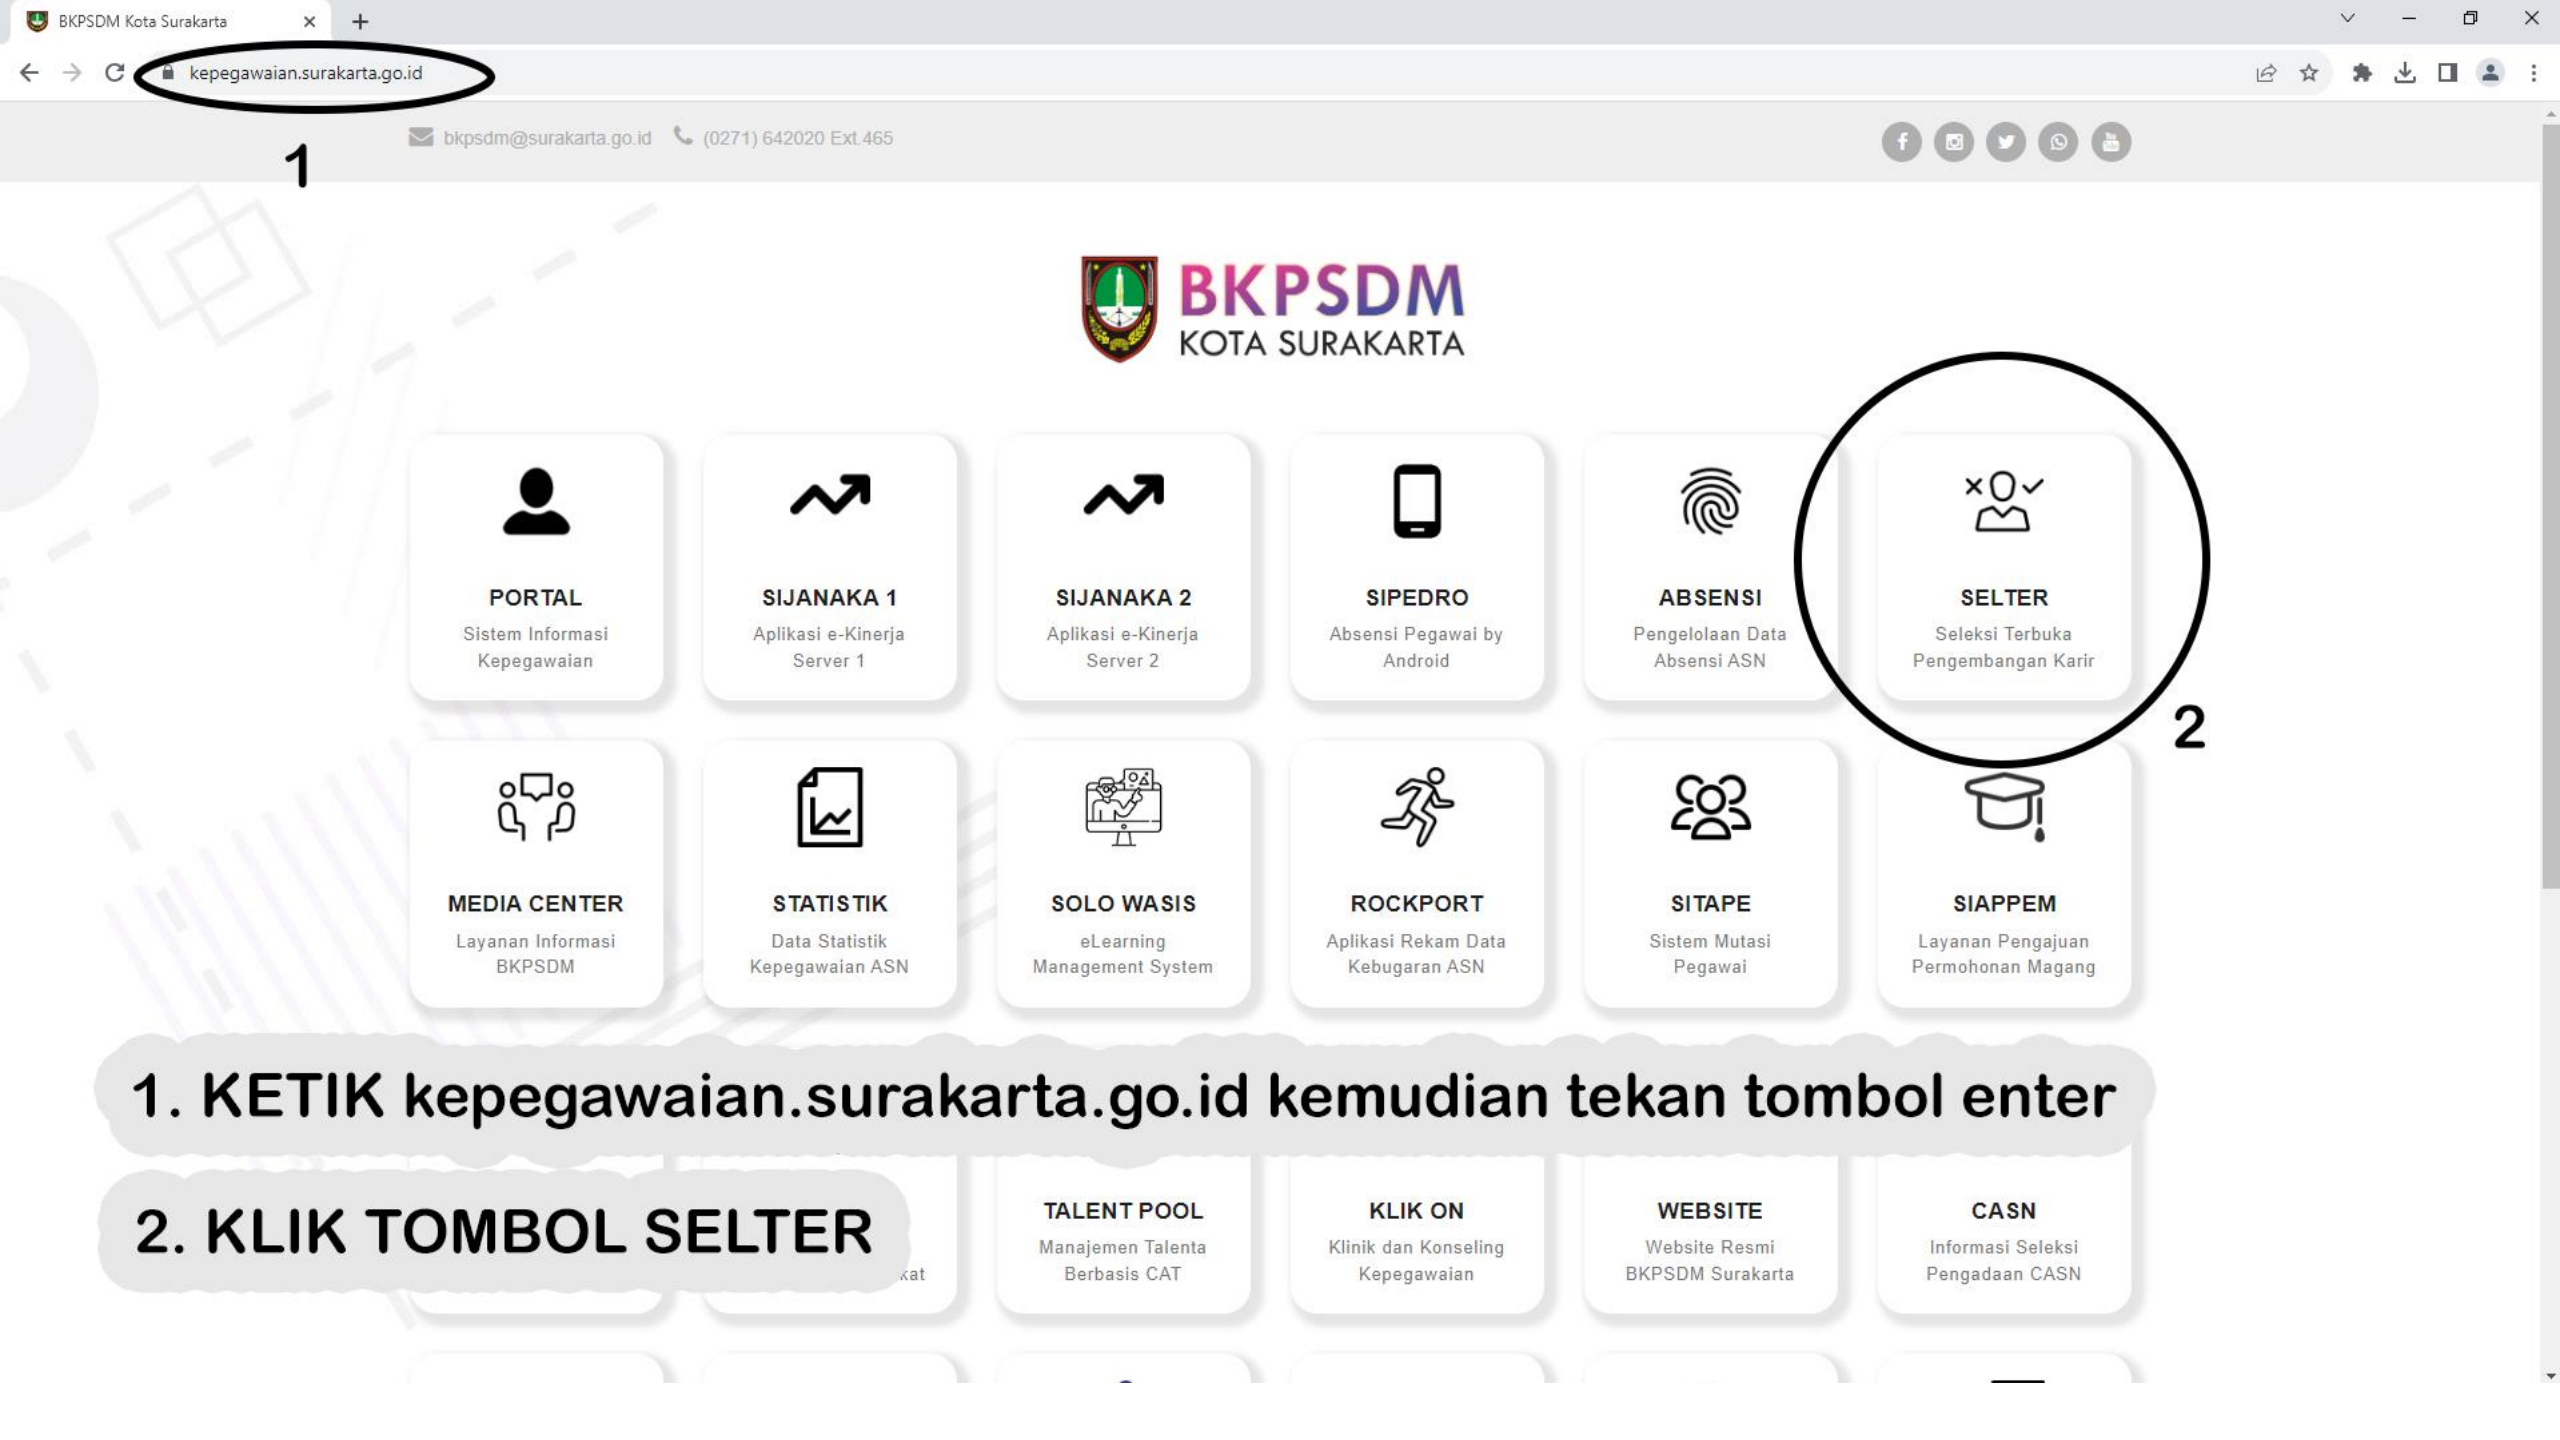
BKPSDM Kota Surakarta

kepegawaian.surakarta.go.id

1

bkpsdm@surakarta.go.id (0271) 642020 Ext.465

BKPSDM
KOTA SURAKARTA

PORTAL
Sistem Informasi Kepegawaian

SIJANAKA 1
Aplikasi e-Kinerja Server 1

SIJANAKA 2
Aplikasi e-Kinerja Server 2

SIPEDRO
Absensi Pegawai by Android

ABSENSI
Pengelolaan Data Absensi ASN

SELTER
Seleksi Terbuka Pengembangan Karir

2

MEDIA CENTER
Layanan Informasi BKPSDM

STATISTIK
Data Statistik Kepegawaian ASN

SOLO WASIS
eLearning Management System

ROCKPORT
Aplikasi Rekam Data Kebugaran ASN

SITAPE
Sistem Mutasi Pegawai

SIAPPEM
Layanan Pengajuan Permohonan Magang

1. KETIK kepegawaian.surakarta.go.id kemudian tekan tombol enter

2. KLIK TOMBOL SELTER

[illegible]kat

TALENT POOL
Manajemen Talenta Berbasis CAT

KLIK ON
Klinik dan Konseling Kepegawaian

WEBSITE
Website Resmi BKPSDM Surakarta

CASN
Informasi Seleksi Pengadaan CASN